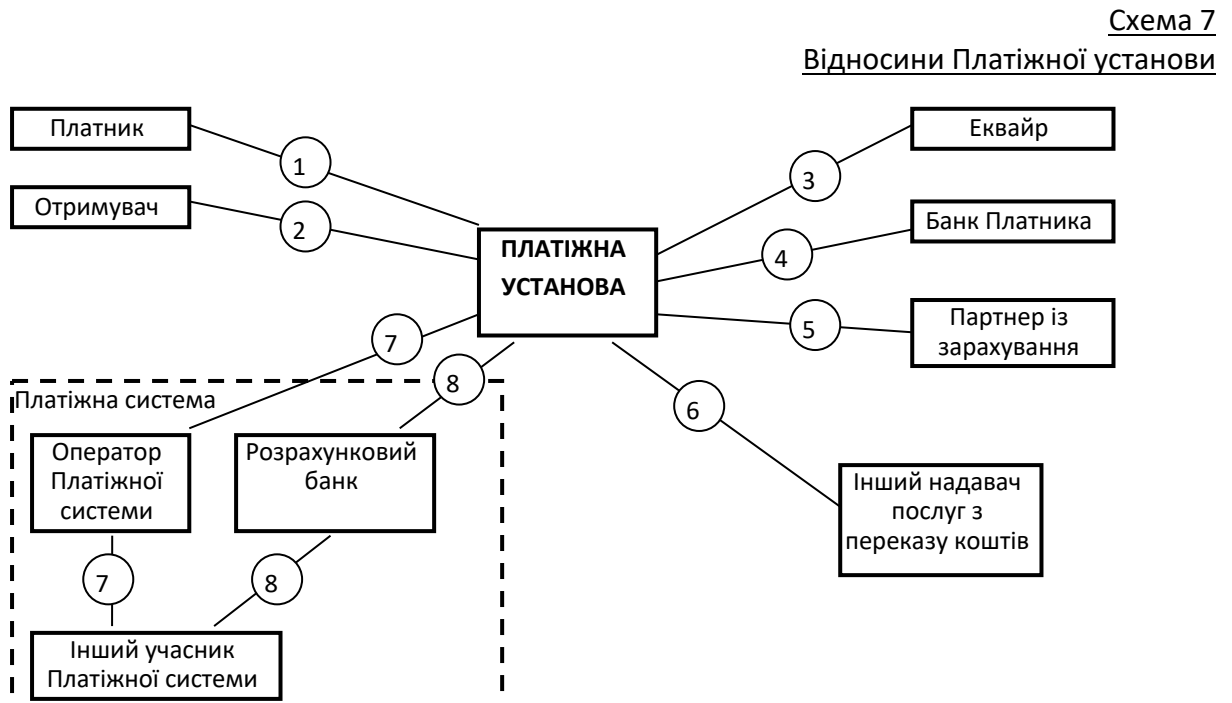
Схема 7

Відносини Платіжної установи

Платник

1

Отримувач

2

ПЛАТІЖНА УСТАНОВА

Еквайр

3

Банк Платника

4

Партнер із зарахування

5

7

8

Платіжна система

6

Оператор Платіжної системи

Розрахунковий банк

Інший надавач послуг з переказу коштів

7

8

Інший учасник Платіжної системи